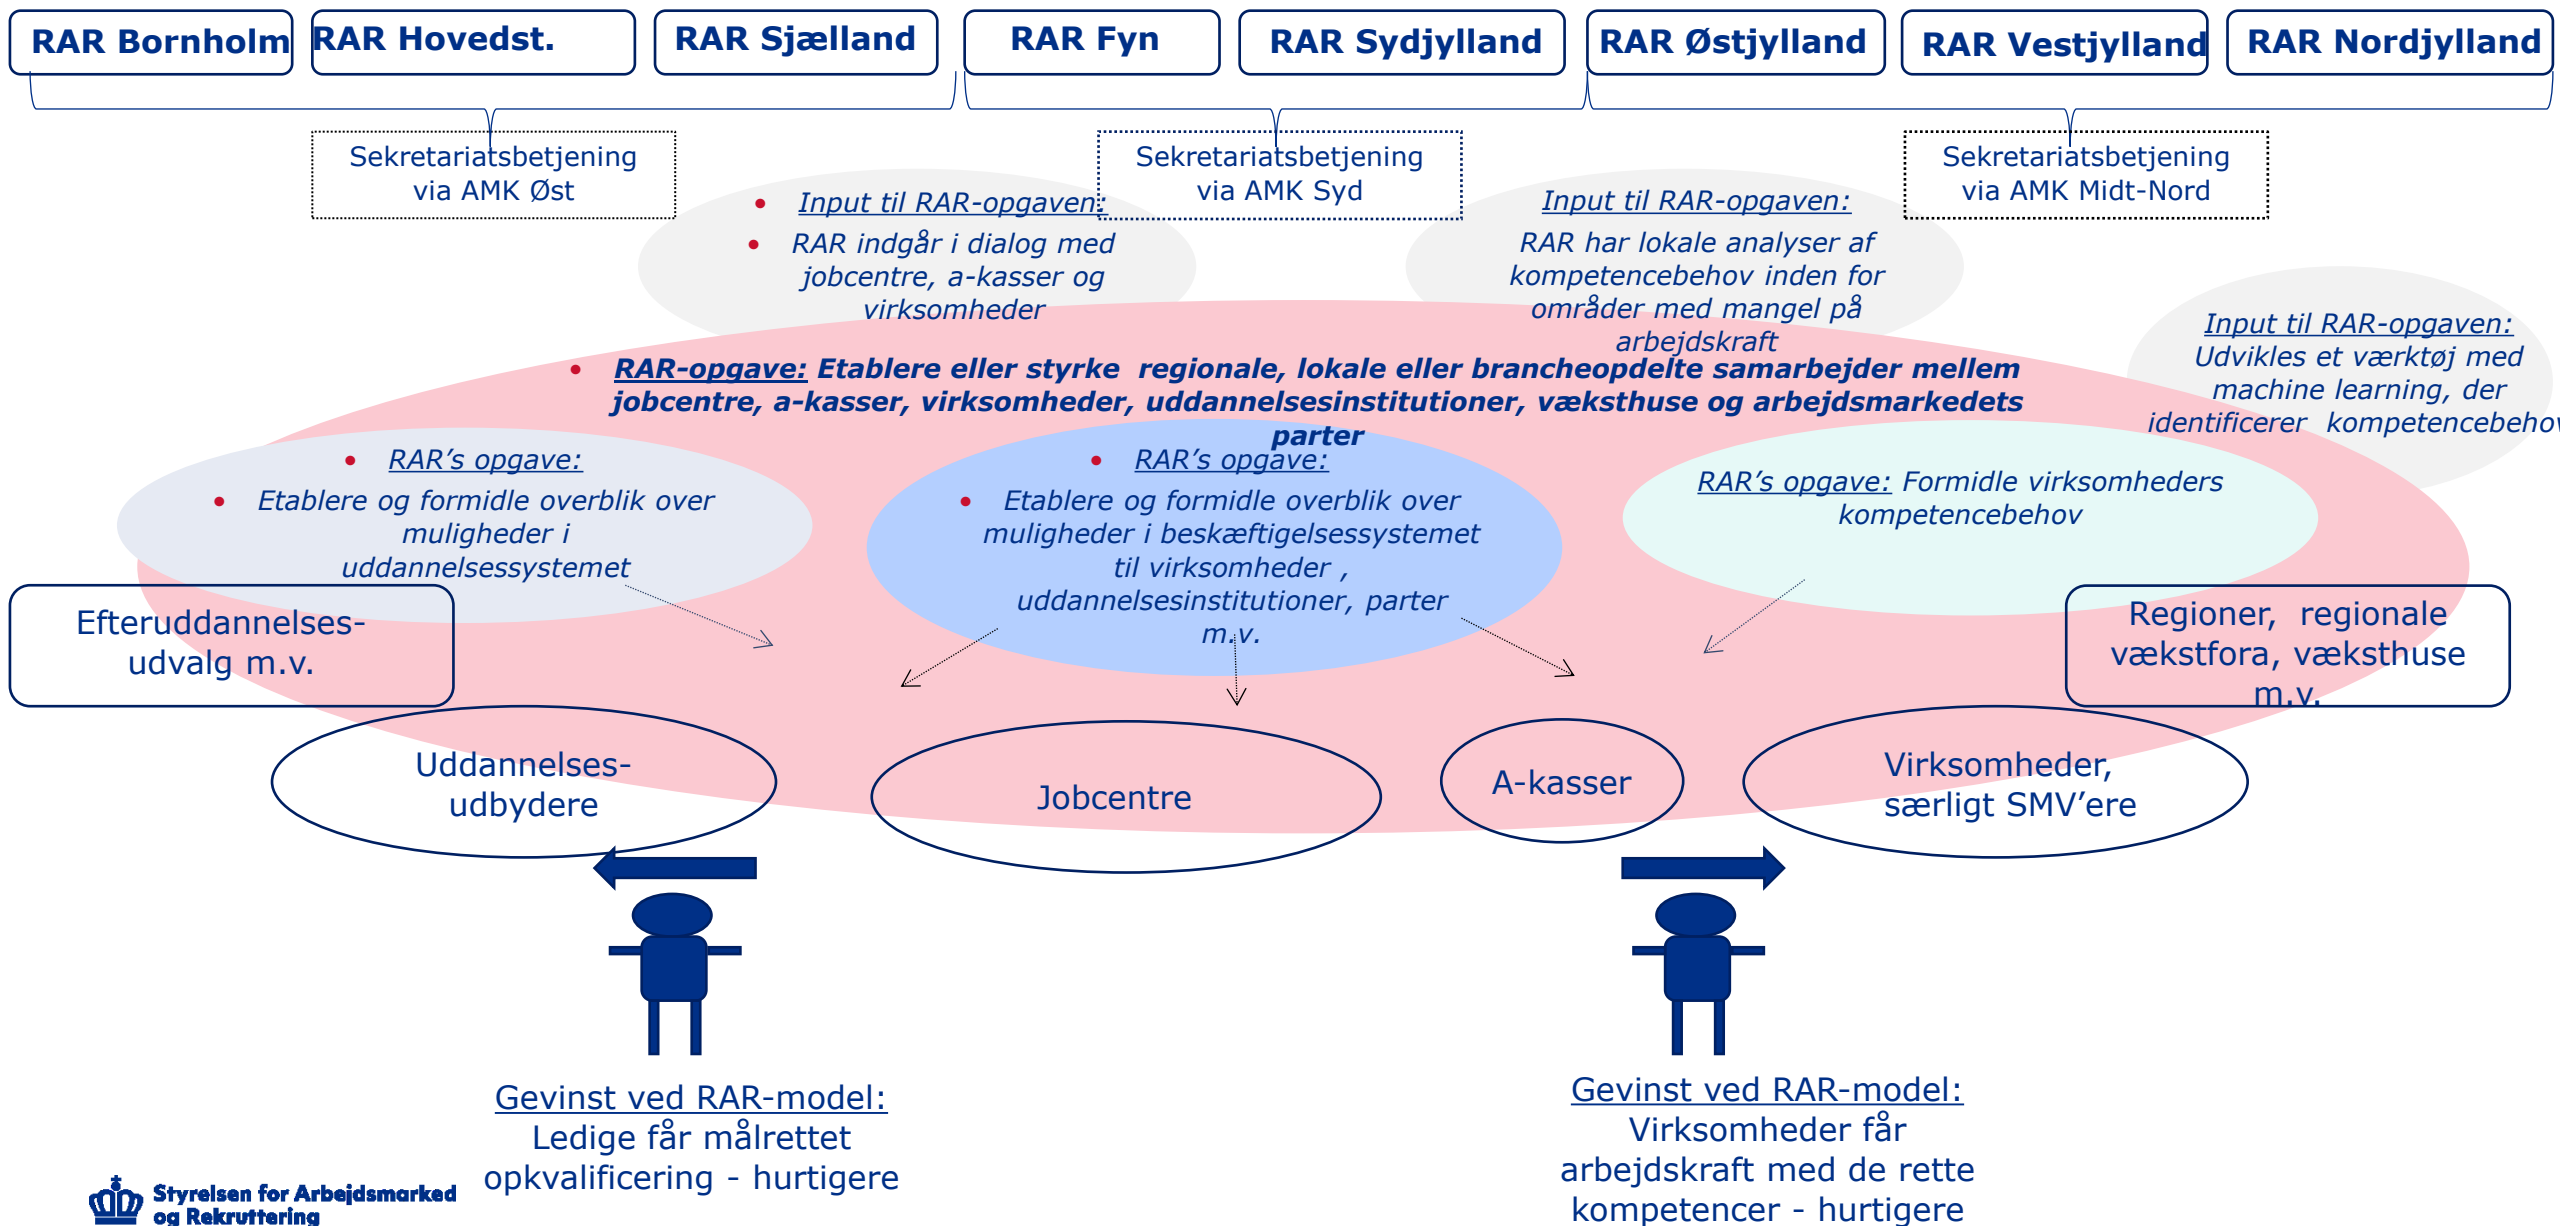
RAR Bornholm | RAR Hovedst. | RAR Sjælland | RAR Fyn | RAR Sydjylland | RAR Østjylland | RAR Vestjylland | RAR Nordjylland

Sekretariatsbetjening via AMK Øst

Sekretariatsbetjening via AMK Syd

Sekretariatsbetjening via AMK Midt-Nord

• Input til RAR-opgaven:
• RAR indgår i dialog med jobcentre, a-kasser og virksomheder

Input til RAR-opgaven:
RAR har lokale analyser af kompetencebehov inden for områder med mangel på arbejdskraft

Input til RAR-opgaven:
Udvikles et værktøj med machine learning, der identificerer kompetencebeho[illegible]

• RAR-opgave: Etablere eller styrke regionale, lokale eller brancheopdelte samarbejder mellem jobcentre, a-kasser, virksomheder, uddannelsesinstitutioner, væksthuse og arbejdsmarkedets parter

• RAR's opgave:
• Etablere og formidle overblik over muligheder i uddannelsessystemet

• RAR's opgave:
• Etablere og formidle overblik over muligheder i beskæftigelsessystemet til virksomheder , uddannelsesinstitutioner, parter m.v.

RAR's opgave: Formidle virksomheders kompetencebehov

Efteruddannelses-udvalg m.v.

Regioner, regionale vækstfora, væksthuse m.v.

Uddannelses-udbydere

Jobcentre

A-kasser

Virksomheder, særligt SMV'ere

Gevinst ved RAR-model:
Ledige får målrettet opkvalificering - hurtigere

Gevinst ved RAR-model:
Virksomheder får arbejdskraft med de rette kompetencer - hurtigere

Styrelsen for Arbejdsmarked og Rekruttering